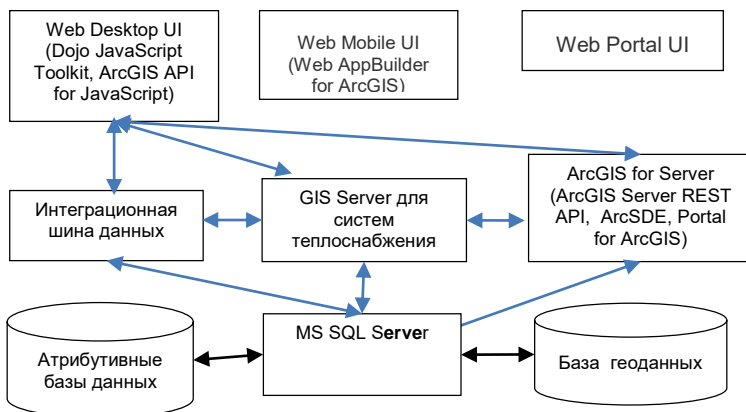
Web Desktop UI (Dojo JavaScript Toolkit, ArcGIS API for JavaScript)

Web Mobile UI (Web AppBuilder for ArcGIS)

Web Portal UI

Интеграционная шина данных

GIS Server для систем теплоснабжения

ArcGIS for Server (ArcGIS Server REST API, ArcSDE, Portal for ArcGIS)

Атрибутивные базы данных

MS SQL Server

База геоданных